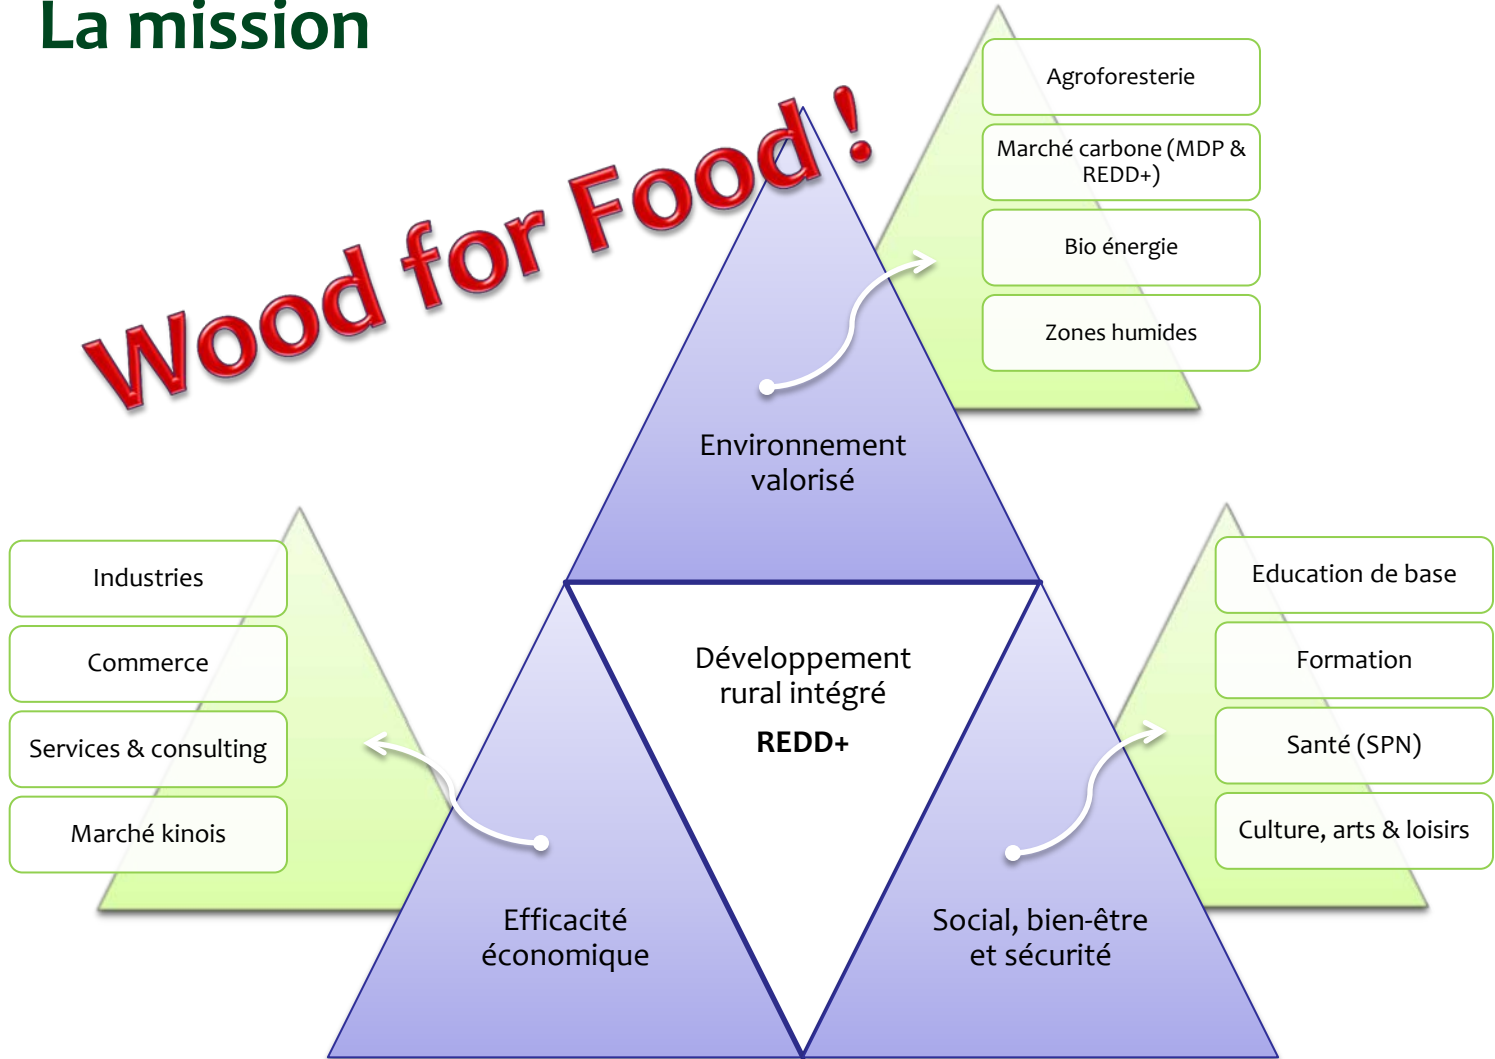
La mission

Wood for Food !

Agroforesterie

Marché carbone (MDP & REDD+)

Bio énergie

Zones humides

Environnement valorisé

Industries

Commerce

Services & consulting

Marché kinois

Développement rural intégré

REDD+

Education de base

Formation

Santé (SPN)

Culture, arts & loisirs

Efficacité économique

Social, bien-être et sécurité